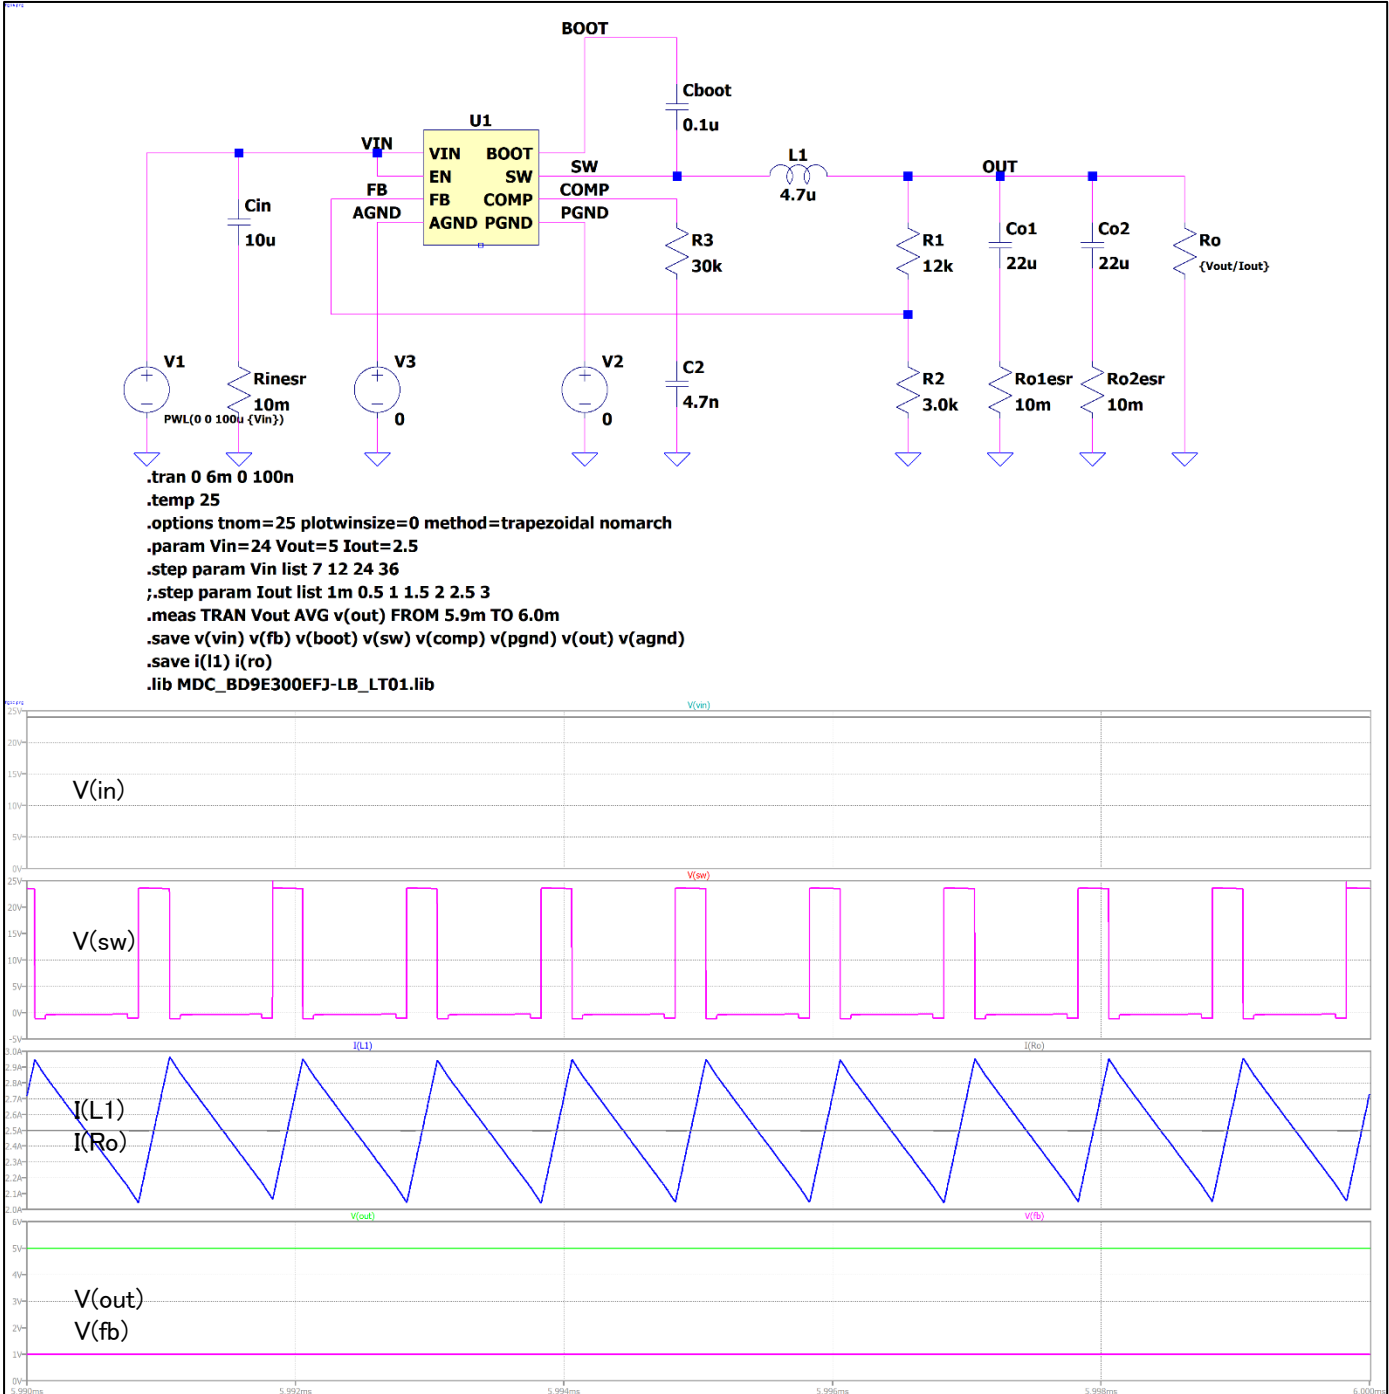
BOOT

Cboot
0.1u

U1

VIN

VIN BOOT
EN SW
FB COMP
AGND PGND

SW
COMP
PGND

FB
AGND

L1
4.7u

OUT

Cin
10u

R3
30k

R1
12k

Co1
22u

Co2
22u

Ro
{Vout/Iout}

V1
Rinesr
10m
PWL(0 0 100u {Vin})

V3
0

V2
0

C2
4.7n

R2
3.0k

Ro1esr
10m

Ro2esr
10m

.tran 0 6m 0 100n
.temp 25
.options tnom=25 plotwinsize=0 method=trapezoidal nomarch
.param Vin=24 Vout=5 Iout=2.5
.step param Vin list 7 12 24 36
;.step param Iout list 1m 0.5 1 1.5 2 2.5 3
.meas TRAN Vout AVG v(out) FROM 5.9m TO 6.0m
.save v(vin) v(fb) v(boot) v(sw) v(comp) v(pgnd) v(out) v(agnd)
.save i(l1) i(ro)
.lib MDC_BD9E300EFJ-LB_LT01.lib

V(vin)
25V
20V
15V
10V
5V
0V
V(in)

V(sw)
25V
20V
15V
10V
5V
0V
-5V
V(sw)

I(L1)
I(Ro)
3.0A
2.9A
2.8A
2.7A
2.6A
2.5A
2.4A
2.3A
2.2A
2.1A
2.0A
I(L1)
I(Ro)

V(out)
V(fb)
6V
5V
4V
3V
2V
1V
0V
V(out)
V(fb)

5.990ms
5.992ms
5.994ms
5.996ms
5.998ms
6.000ms